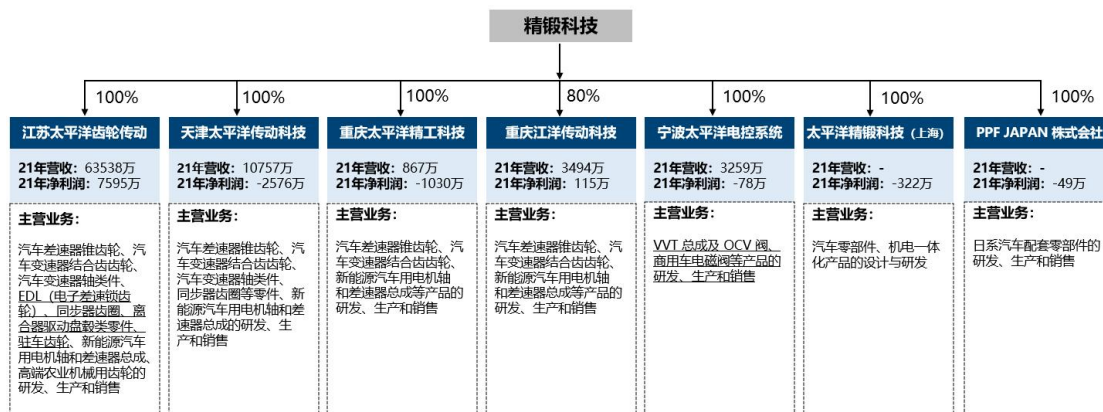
精锻科技

100%

江苏太平洋齿轮传动

21年营收：63538万
21年净利润：7595万

主营业务：

汽车差速器锥齿轮、汽车变速器结合齿齿轮、汽车变速器轴类件、EDL（电子差速锁齿轮）、同步器齿圈、离合器驱动盘毂类零件、驻车齿轮、新能源汽车用电机轴和差速器总成、高端农业机械用齿轮的研发、生产和销售

100%

天津太平洋传动科技

21年营收：10757万
21年净利润：-2576万

主营业务：

汽车差速器锥齿轮、汽车变速器结合齿齿轮、汽车变速器轴类件、同步器齿圈等零件、新能源汽车用电机轴和差速器总成的研发、生产和销售

100%

重庆太平洋精工科技

21年营收：867万
21年净利润：-1030万

主营业务：

汽车差速器锥齿轮、汽车变速器结合齿齿轮、新能源汽车用电机轴和差速器总成等产品的研发、生产和销售

80%

重庆江洋传动科技

21年营收：3494万
21年净利润：115万

主营业务：

汽车差速器锥齿轮、汽车变速器结合齿齿轮、新能源汽车用电机轴和差速器总成等产品的研发、生产和销售

100%

宁波太平洋电控系统

21年营收：3259万
21年净利润：-78万

主营业务：

VVT 总成及 OCV 阀、商用车电磁阀等产品的研发、生产和销售

100%

太平洋精锻科技（上海）

21年营收：-
21年净利润：-322万

主营业务：

汽车零部件、机电一体化产品的设计与研发

100%

PPF JAPAN 株式会社

21年营收：-
21年净利润：-49万

主营业务：

日系汽车配套零部件的研发、生产和销售